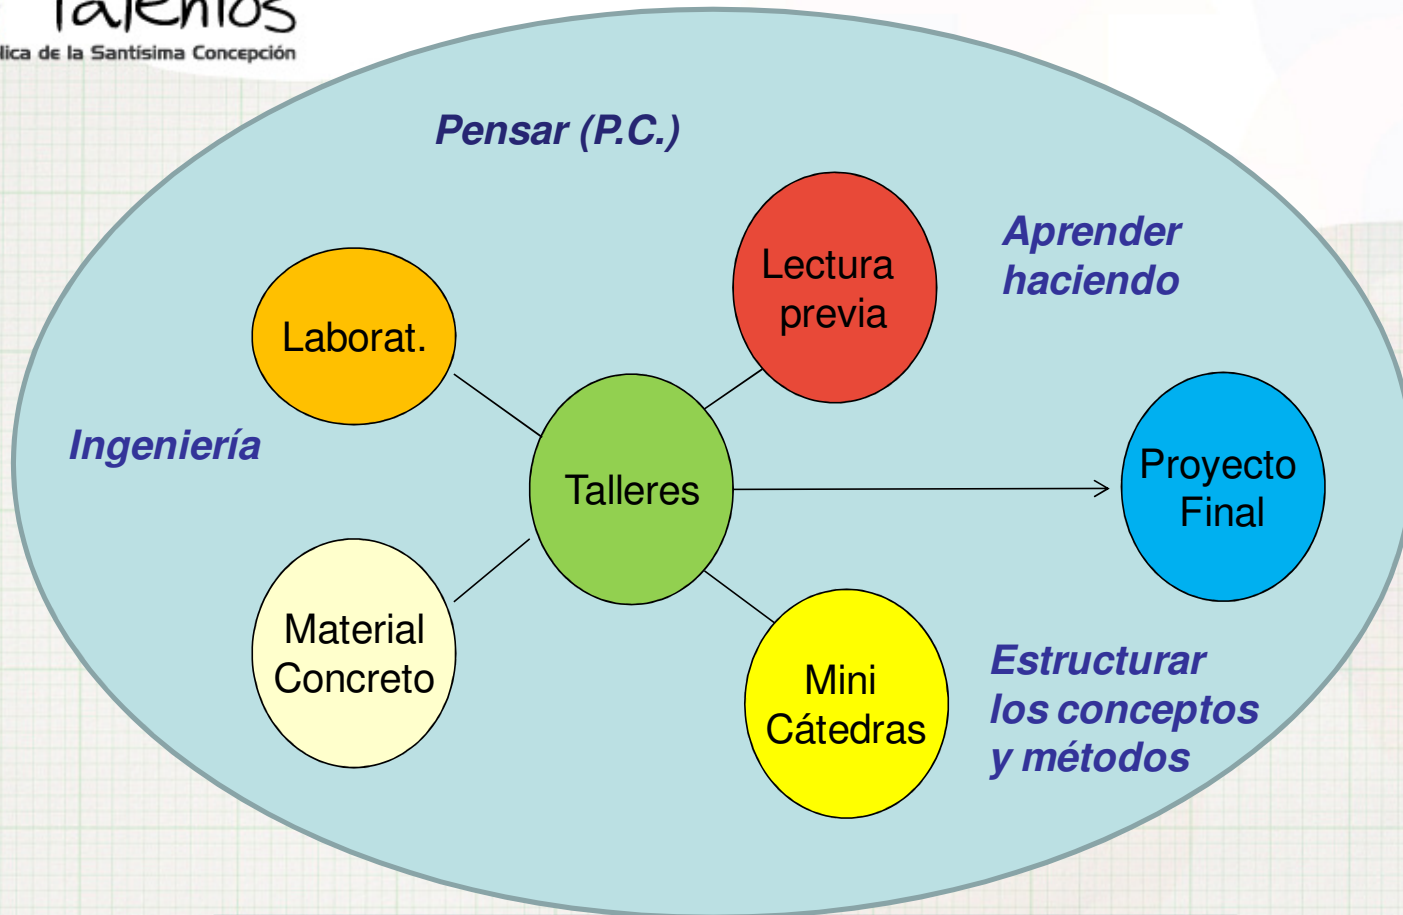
Talentos
lica de la Santísima Concepción

Pensar (P.C.)

Aprender haciendo

Lectura previa

Laborat.

Ingeniería

Talleres

Proyecto Final

Material Concreto

Mini Cátedras

Estructurar los conceptos y métodos